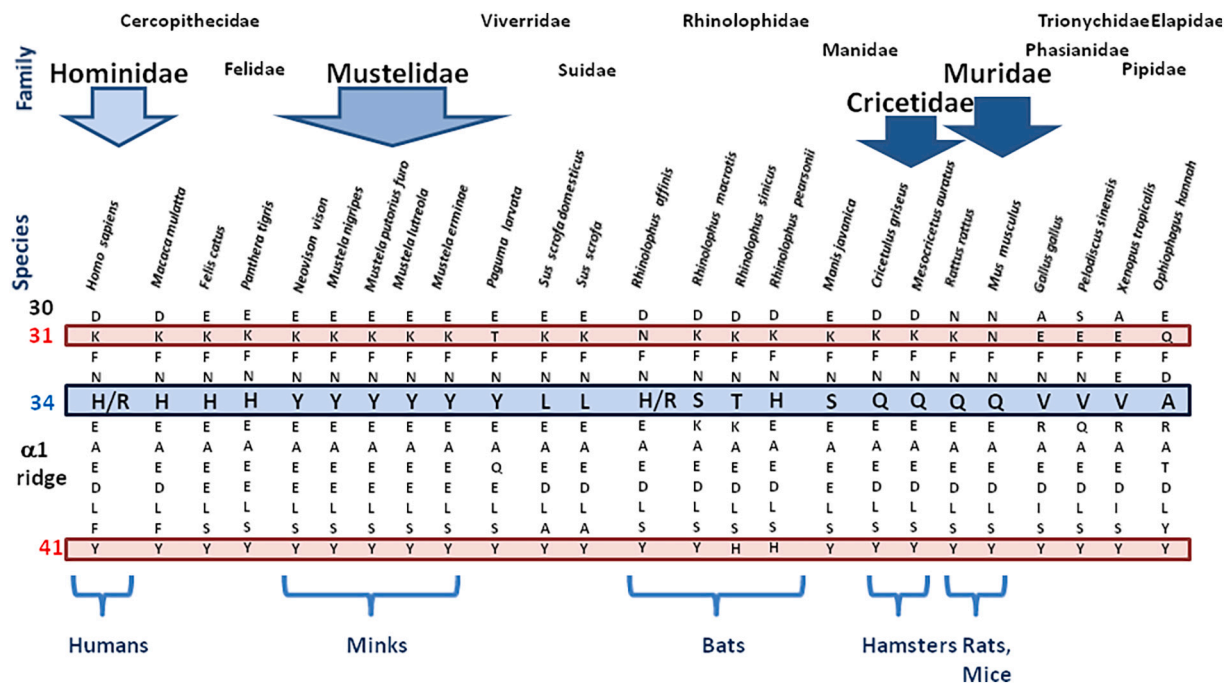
Family

Cercopithecidae
Hominidae
Felidae
Mustelidae
Viverridae
Suidae
Rhinolophidae
Manidae
Cricetidae
Muridae
TrionychidaeElapidae
Phasianidae
Pipidae

Species

| | Homo sapiens | Macaca mulatta | Felis catus | Panthera tigris | Neovison vison | Mustela nigripes | Mustela putorius furo | Mustela lutreola | Mustela erminae | Paguma larvata | Sus scrofa domesticus | Sus scrofa | Rhinolophus affinis | Rhinolophus macrotis | Rhinolophus sinicus | Rhinolophus pearsonii | Manis javanica | Cricetulus griseus | Mesocricetus auratus | Rattus rattus | Mus musculus | Gallus gallus | Pelodiscus sinensis | Xenopus tropicalis | Ophiophagus hannah |
|---|---|---|---|---|---|---|---|---|---|---|---|---|---|---|---|---|---|---|---|---|---|---|---|---|---|
| 30 | D | D | E | E | E | E | E | E | E | E | E | E | D | D | D | D | E | D | D | N | N | A | S | A | E |
| 31 | K | K | K | K | K | K | K | K | K | T | K | K | N | K | K | K | K | K | K | K | K | E | E | E | Q |
| | F | F | F | F | F | F | F | F | F | F | F | F | F | F | F | F | F | F | F | F | F | F | F | F | F |
| | N | N | N | N | N | N | N | N | N | N | N | N | N | N | N | N | N | N | N | N | N | N | N | E | D |
| 34 | H/R | H | H | H | Y | Y | Y | Y | Y | Y | L | L | H/R | S | T | H | S | Q | Q | Q | Q | V | V | V | A |
| α1 ridge | E | E | E | E | E | E | E | E | E | E | E | E | E | K | K | E | E | E | E | E | E | R | Q | R | R |
| | A | A | A | A | A | A | A | A | A | A | A | A | A | A | A | A | A | A | A | A | A | A | A | A | A |
| | E | E | E | E | E | E | E | E | E | Q | E | E | E | E | E | E | E | E | E | E | E | E | E | E | T |
| | D | D | E | E | E | E | E | E | E | E | D | D | D | E | D | D | E | D | D | D | D | D | D | D | D |
| | L | L | L | L | L | L | L | L | L | L | L | L | L | L | L | L | L | L | L | L | L | I | L | I | L |
| | F | F | S | S | S | S | S | S | S | S | A | A | S | S | S | S | S | S | S | S | S | S | S | S | Y |
| 41 | Y | Y | Y | Y | Y | Y | Y | Y | Y | Y | Y | Y | Y | Y | H | H | Y | Y | Y | Y | Y | Y | Y | Y | Y |

Humans
Minks
Bats
Hamsters Rats, Mice